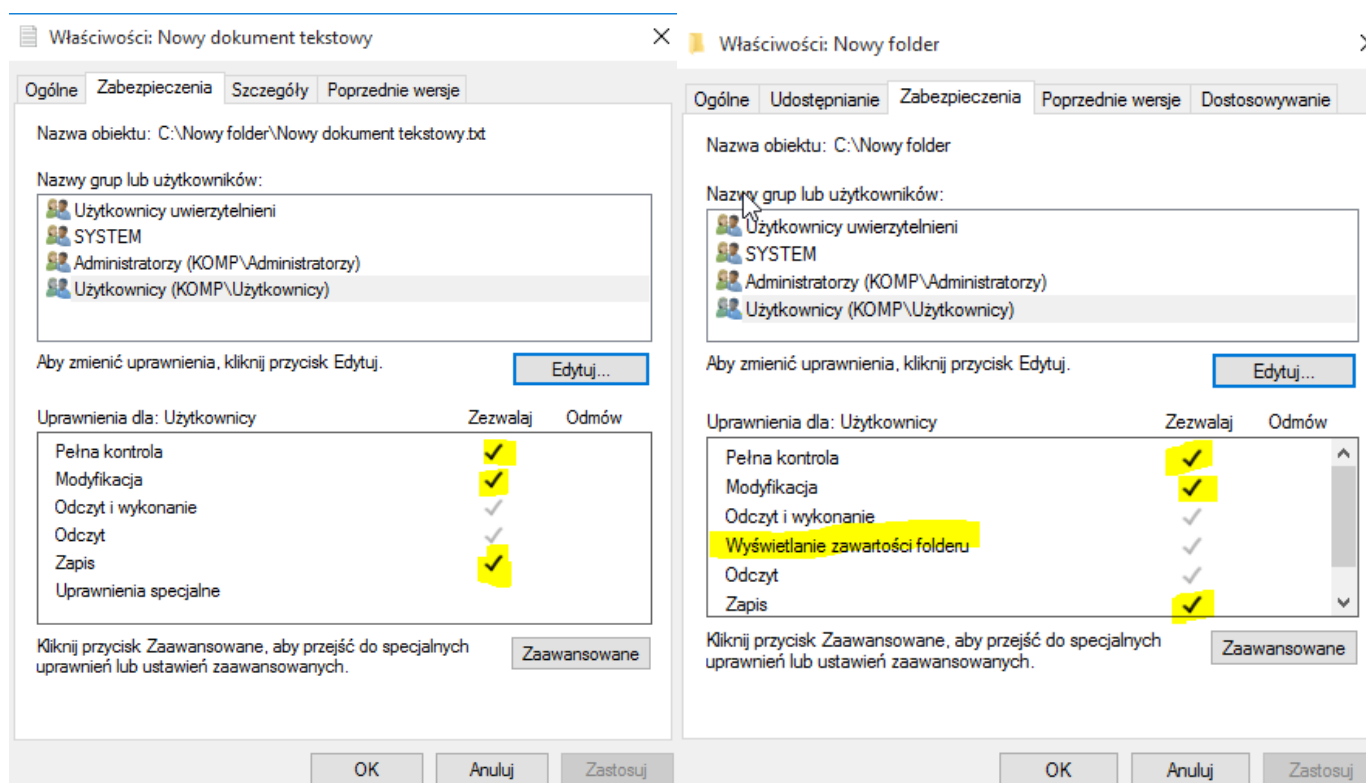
Właściwości: Nowy dokument tekstowy

Ogólne | Zabezpieczenia | Szczegóły | Poprzednie wersje

Nazwa obiektu: C:\Nowy folder\Nowy dokument tekstowy.txt

Nazwy grup lub użytkowników:

Użytkownicy uwierzytelnieni
SYSTEM
Administratorzy (KOMP\Administratorzy)
Użytkownicy (KOMP\Użytkownicy)

Aby zmienić uprawnienia, kliknij przycisk Edytuj.

Edytuj...

| Uprawnienia dla: Użytkownicy | Zezwalaj | Odmów |
|---|---|---|
| Pełna kontrola | ✓ | |
| Modyfikacja | ✓ | |
| Odczyt i wykonanie | ✓ | |
| Odczyt | ✓ | |
| Zapis | ✓ | |
| Uprawnienia specjalne | | |

Kliknij przycisk Zaawansowane, aby przejść do specjalnych uprawnień lub ustawień zaawansowanych.

Zaawansowane

OK | Anuluj | Zastosuj

Właściwości: Nowy folder

Ogólne | Udostępnianie | Zabezpieczenia | Poprzednie wersje | Dostosowywanie

Nazwa obiektu: C:\Nowy folder

Nazwy grup lub użytkowników:

Użytkownicy uwierzytelnieni
SYSTEM
Administratorzy (KOMP\Administratorzy)
Użytkownicy (KOMP\Użytkownicy)

Aby zmienić uprawnienia, kliknij przycisk Edytuj.

Edytuj...

| Uprawnienia dla: Użytkownicy | Zezwalaj | Odmów |
|---|---|---|
| Pełna kontrola | ✓ | |
| Modyfikacja | ✓ | |
| Odczyt i wykonanie | ✓ | |
| Wyświetlanie zawartości folderu | ✓ | |
| Odczyt | ✓ | |
| Zapis | ✓ | |

Kliknij przycisk Zaawansowane, aby przejść do specjalnych uprawnień lub ustawień zaawansowanych.

Zaawansowane

OK | Anuluj | Zastosuj